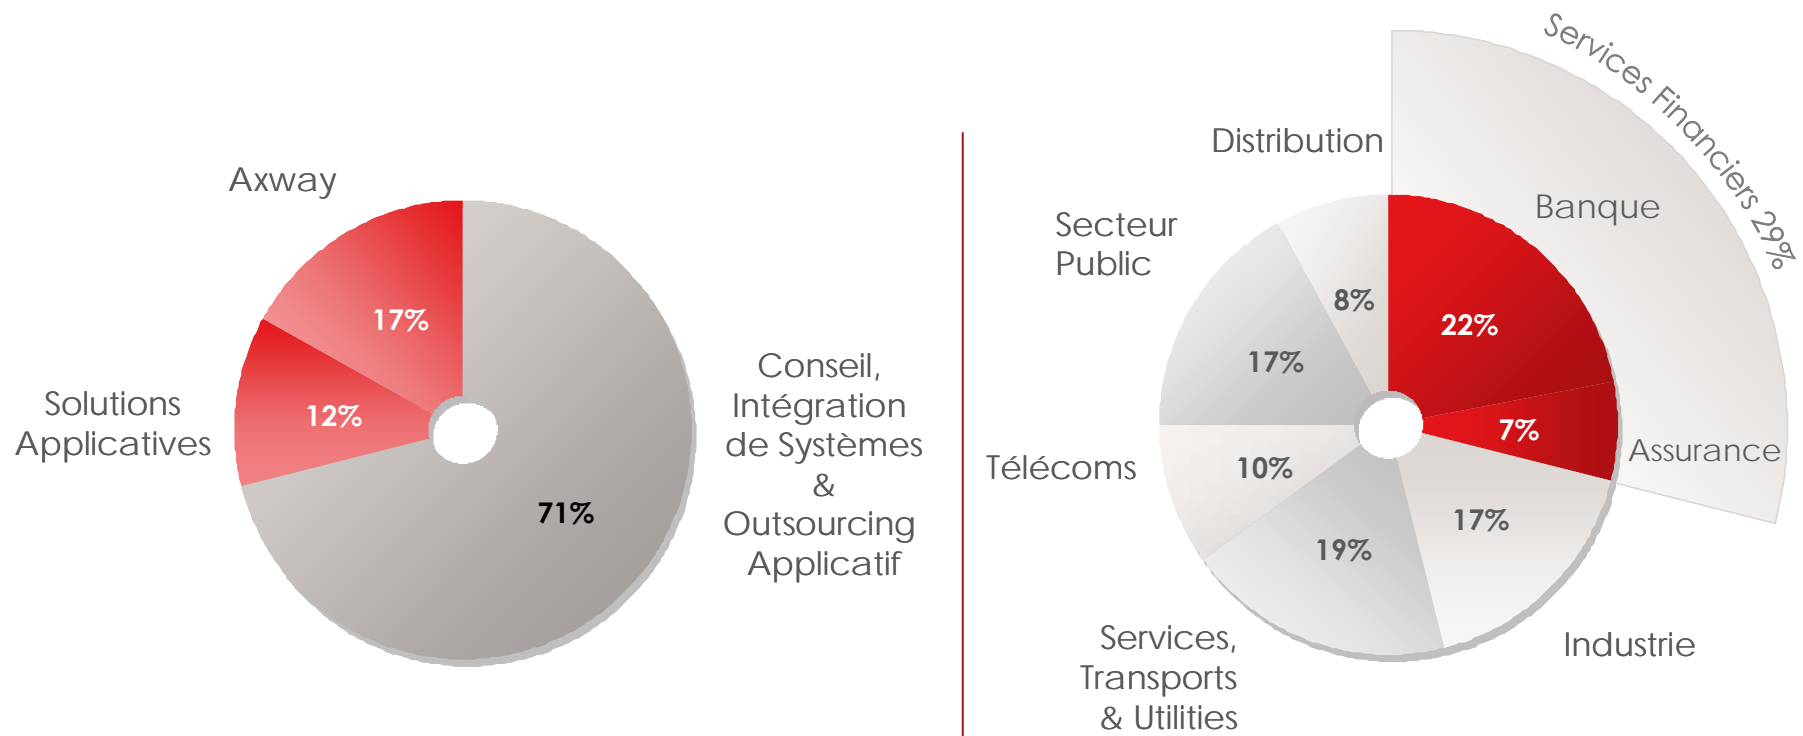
Axway

17%

Solutions Applicatives

12%

71%

Conseil, Intégration de Systèmes & Outsourcing Applicatif

Services Financiers 29%

Distribution

Banque

Secteur Public

8%

22%

17%

7%

Assurance

Télécoms

10%

17%

19%

Services, Transports & Utilities

Industrie